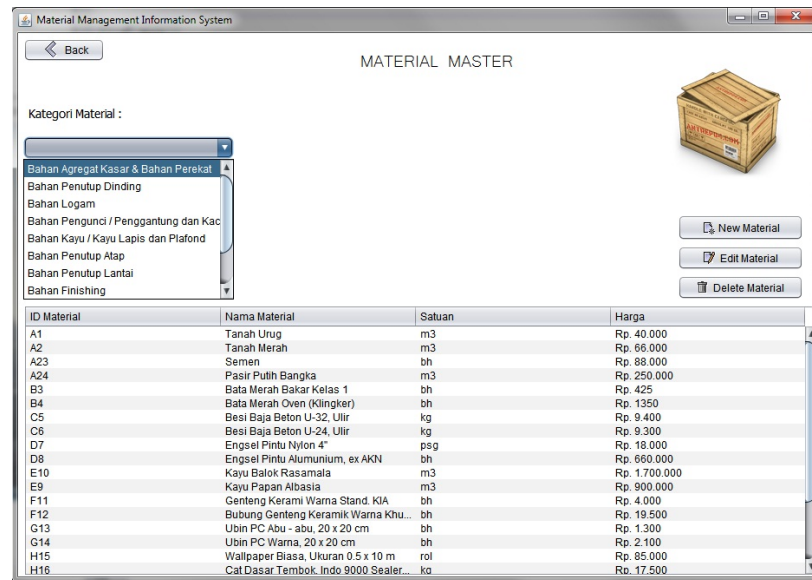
Material Management Information System

Back

MATERIAL MASTER

Kategori Material :

Bahan Agregat Kasar & Bahan Perekat
Bahan Penutup Dinding
Bahan Logam
Bahan Pengunci / Penggantung dan Kac
Bahan Kayu / Kayu Lapis dan Plafond
Bahan Penutup Atap
Bahan Penutup Lantai
Bahan Finishing

New Material
Edit Material
Delete Material

| ID Material | Nama Material | Satuan | Harga |
|---|---|---|---|
| A1 | Tanah Urug | m3 | Rp. 40.000 |
| A2 | Tanah Merah | m3 | Rp. 66.000 |
| A23 | Semen | bh | Rp. 88.000 |
| A24 | Pasir Putih Bangka | m3 | Rp. 250.000 |
| B3 | Bata Merah Bakar Kelas 1 | bh | Rp. 425 |
| B4 | Bata Merah Oven (Klingker) | bh | Rp. 1350 |
| C5 | Besi Baja Beton U-32, Ulir | kg | Rp. 9.400 |
| C6 | Besi Baja Beton U-24, Ulir | kg | Rp. 9.300 |
| D7 | Engsel Pintu Nylon 4" | psg | Rp. 18.000 |
| D8 | Engsel Pintu Alumunium, ex AKN | bh | Rp. 660.000 |
| E10 | Kayu Balok Rasamala | m3 | Rp. 1.700.000 |
| E9 | Kayu Papan Albasia | m3 | Rp. 900.000 |
| F11 | Genteng Kerami Warna Stand. KIA | bh | Rp. 4.000 |
| F12 | Bubung Genteng Keramik Warna Khu... | bh | Rp. 19.500 |
| G13 | Ubin PC Abu - abu, 20 x 20 cm | bh | Rp. 1.300 |
| G14 | Ubin PC Warna, 20 x 20 cm | bh | Rp. 2.100 |
| H15 | Wallpaper Biasa, Ukuran 0.5 x 10 m | rol | Rp. 85.000 |
| H16 | Cat Dasar Tembok. Indo 9000 Sealer... | kg | Rp. 17.500 |